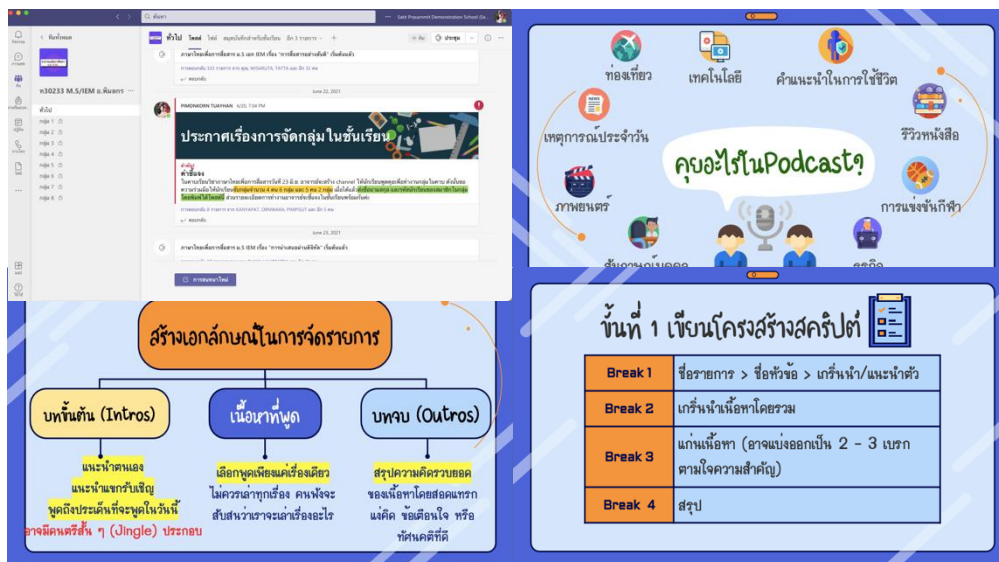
ค้นหา

Saint Prasanmit Demonstration School (Se...

ทีมทั้งหมด

ห30233 M.5/IEM ม.พิมพกร

ทั่วไป

กลุ่ม 1
กลุ่ม 2
กลุ่ม 3
กลุ่ม 4
กลุ่ม 5
กลุ่ม 6
กลุ่ม 7
กลุ่ม 8

ทั่วไป โพสต์ ไฟล์ สมุดบันทึกสำหรับชั้นเรียน อีก 3 รายการ

June 22, 2021

PIMONKORN TUAYHAN 6/22 7:34 PM

ประกาศเรื่องการจัดกลุ่มในชั้นเรียน

คำชี้แจง

June 23, 2021

การสนทนาใหม่

คุยอะไรในPodcast?

ท่องเที่ยว
เทคโนโลยี
คำแนะนำในการใช้ชีวิต
เหตุการณ์ประจำวัน
รีวิวหนังสือ
ภาพยนตร์
การแข่งขันกีฬา
สัมภาษณ์บุคคล
ธุรกิจ

สร้างเอกลักษณ์ในการจัดรายการ

บทนำต้น (Intros)
แนะนำตนเอง
แนะนำแขกรับเชิญ
พูดถึงประเด็นที่จะพูดในวันนี้
อาจมีดนตรีสั้น ๆ (Jingle) ประกอบ

เนื้อหาที่พูด
เลือกพูดเพียงแค่เรื่องเดียว
ไม่ควรเล่าทุกเรื่อง คนฟังจะสับสนว่าเราจะเล่าเรื่องอะไร

บทจบ (Outros)
สรุปความคิดรวบยอดของเนื้อหาโดยสอดแทรกแง่คิด ข้อเตือนใจ หรือทัศนคติที่ดี

ขั้นที่ 1 เขียนโครงสร้างสคริปต์

| Break 1 | ชื่อรายการ > ชื่อหัวข้อ > เกริ่นนำ/แนะนำตัว |
|---|---|
| Break 2 | เกริ่นนำเนื้อหาโดยรวม |
| Break 3 | แก่นเนื้อหา (อาจแบ่งออกเป็น 2 - 3 เบรก ตามใจความสำคัญ) |
| Break 4 | สรุป |